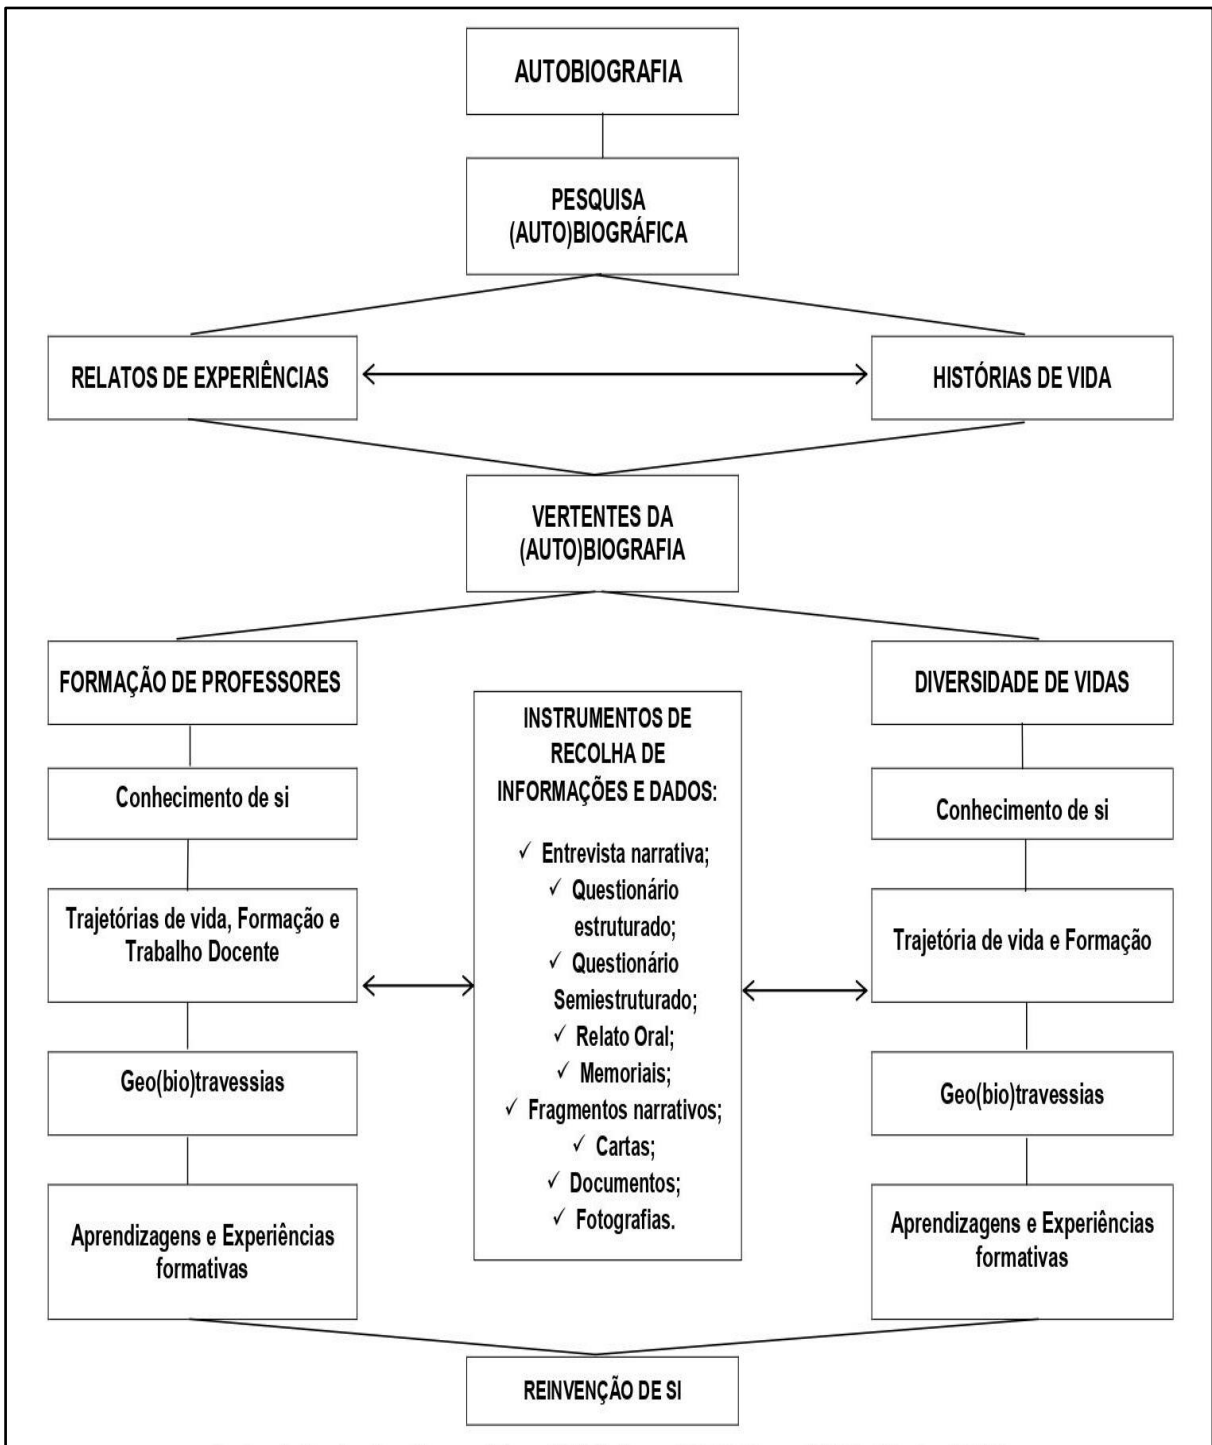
AUTOBIOGRAFIA

PESQUISA (AUTO)BIOGRÁFICA

RELATOS DE EXPERIÊNCIAS

HISTÓRIAS DE VIDA

VERTENTES DA (AUTO)BIOGRAFIA

FORMAÇÃO DE PROFESSORES

Conhecimento de si

Trajetórias de vida, Formação e Trabalho Docente

Geo(bio)travessias

Aprendizagens e Experiências formativas

INSTRUMENTOS DE RECOLHA DE INFORMAÇÕES E DADOS:

✓ Entrevista narrativa;
✓ Questionário estruturado;
✓ Questionário Semiestruturado;
✓ Relato Oral;
✓ Memoriais;
✓ Fragmentos narrativos;
✓ Cartas;
✓ Documentos;
✓ Fotografias.

DIVERSIDADE DE VIDAS

Conhecimento de si

Trajetória de vida e Formação

Geo(bio)travessias

Aprendizagens e Experiências formativas

REINVENÇÃO DE SI